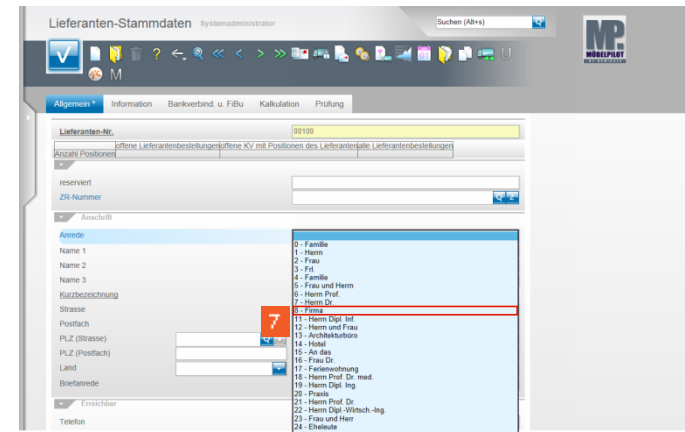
Lieferanten-Stammdaten Systemadministrator

Suchen (Alt+s)

M

MÖBELPILOT

Allgemein * Information Bankverbind. u. FiBu Kalkulation Prüfung

Lieferanten-Nr. 00100

offene Lieferantenbestellungen offene KV mit Positionen des Lieferanten alle Lieferantenbestellungen

Anzahl Positionen

reserviert

ZR-Nummer

Anschrift

Anrede

Name 1

Name 2

Name 3

Kurzbezeichnung

Strasse

Postfach

PLZ (Strasse)

PLZ (Postfach)

Land

Briefanrede

Erreichbar

Telefon

0 - Familie
1 - Herrn
2 - Frau
3 - Frl.
4 - Familie
5 - Frau und Herrn
6 - Herrn Prof.
7 - Herrn Dr.
8 - Firma
11 - Herrn Dipl. Inf.
12 - Herrn und Frau
13 - Architekturbüro
14 - Hotel
15 - An das
16 - Frau Dr.
17 - Ferienwohnung
18 - Herrn Prof. Dr. med.
19 - Herrn Dipl. Ing.
20 - Praxis
21 - Herrn Prof. Dr.
22 - Herrn Dipl.-Wirtsch.-Ing.
23 - Frau und Herr
24 - Eheleute

7